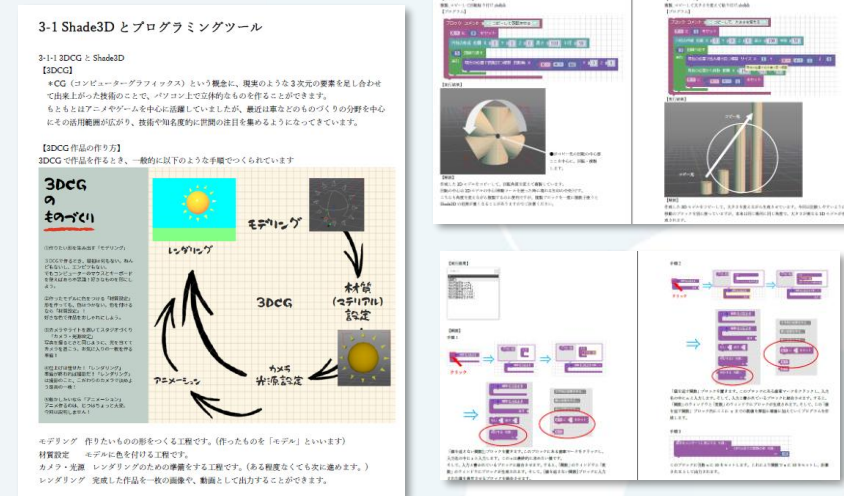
3-1 Shade3D とプログラミングツール

3-1-1 3DCG と Shade3D
【3DCG】

＊CG（コンピューターグラフィックス）という概念に、現実のような３次元の要素を足し合わせて出来上がった技術のことで、パソコン上で立体的なものを作ることができます。

もともとはアニメやゲームを中心に活躍していましたが、最近は車などのものづくりの分野を中心にその活用範囲が広がり、技術や知名度的に世間の注目を集めるようになってきています。

【3DCG 作品の作り方】
3DCG で作品を作るとき、一般的に以下のような手順でつくられています

3DCG の ものづくり

モデリング

材質（マテリアル）設定

3DCG

カメラ 光源設定

アニメーション

レンダリング

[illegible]

モデリング　作りたいものの形をつくる工程です。（作ったものを「モデル」といいます）
材質設定　モデルに色を付ける工程です。
カメラ・光源　レンダリングのための準備をする工程です。（ある程度なくても次に進めます。）
レンダリング　完成した作品を一枚の画像や、動画として出力することができます。

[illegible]

クリック

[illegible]